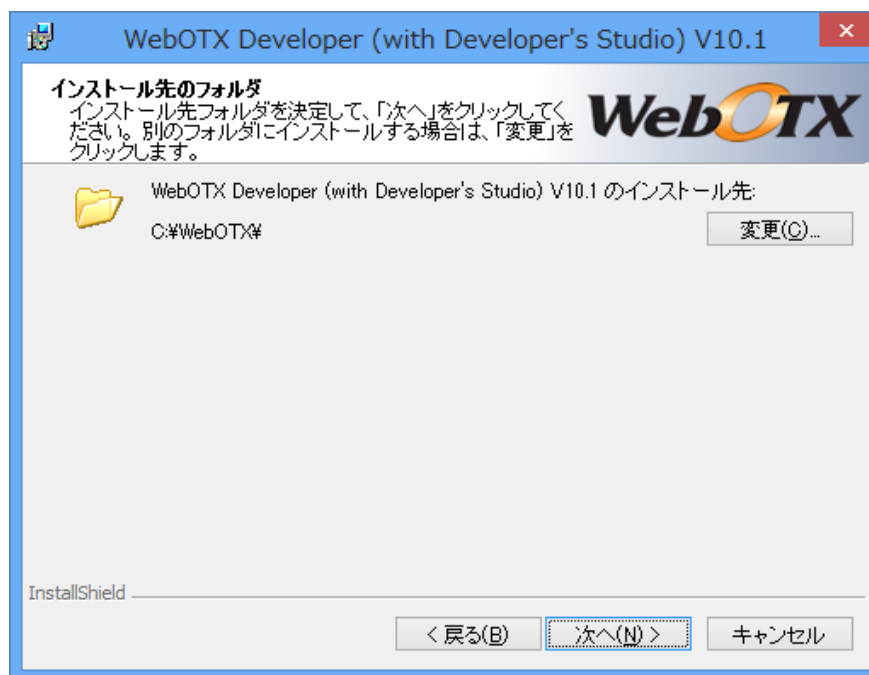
WebOTX Developer (with Developer's Studio) V10.1

インストール先のフォルダ
インストール先フォルダを決定して、「次へ」をクリックしてください。別のフォルダにインストールする場合は、「変更」をクリックします。

WebOTX

WebOTX Developer (with Developer's Studio) V10.1 のインストール先:
C:¥WebOTX¥

変更(C)...

InstallShield

< 戻る(B)
次へ(N) >
キャンセル